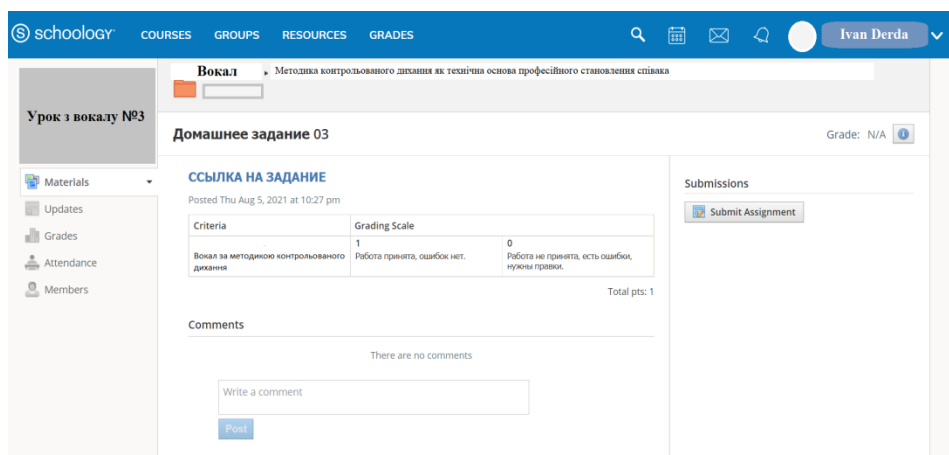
schoology COURSES GROUPS RESOURCES GRADES

Ivan Derda

Урок з вокалу №3

Вокал › Методика контрольованого дихання як технічна основа професійного становлення співака

Materials
Updates
Grades
Attendance
Members

Домашнее задание 03

Grade: N/A

ССЫЛКА НА ЗАДАНИЕ

Posted Thu Aug 5, 2021 at 10:27 pm

| Criteria | Grading Scale | |
|---|---|---|
| Вокал за методикою контрольованого дихання | 1<br>Работа принята, ошибок нет. | 0<br>Работа не принята, есть ошибки, нужны правки. |

Total pts: 1

Comments

There are no comments

Write a comment

Post

Submissions

Submit Assignment